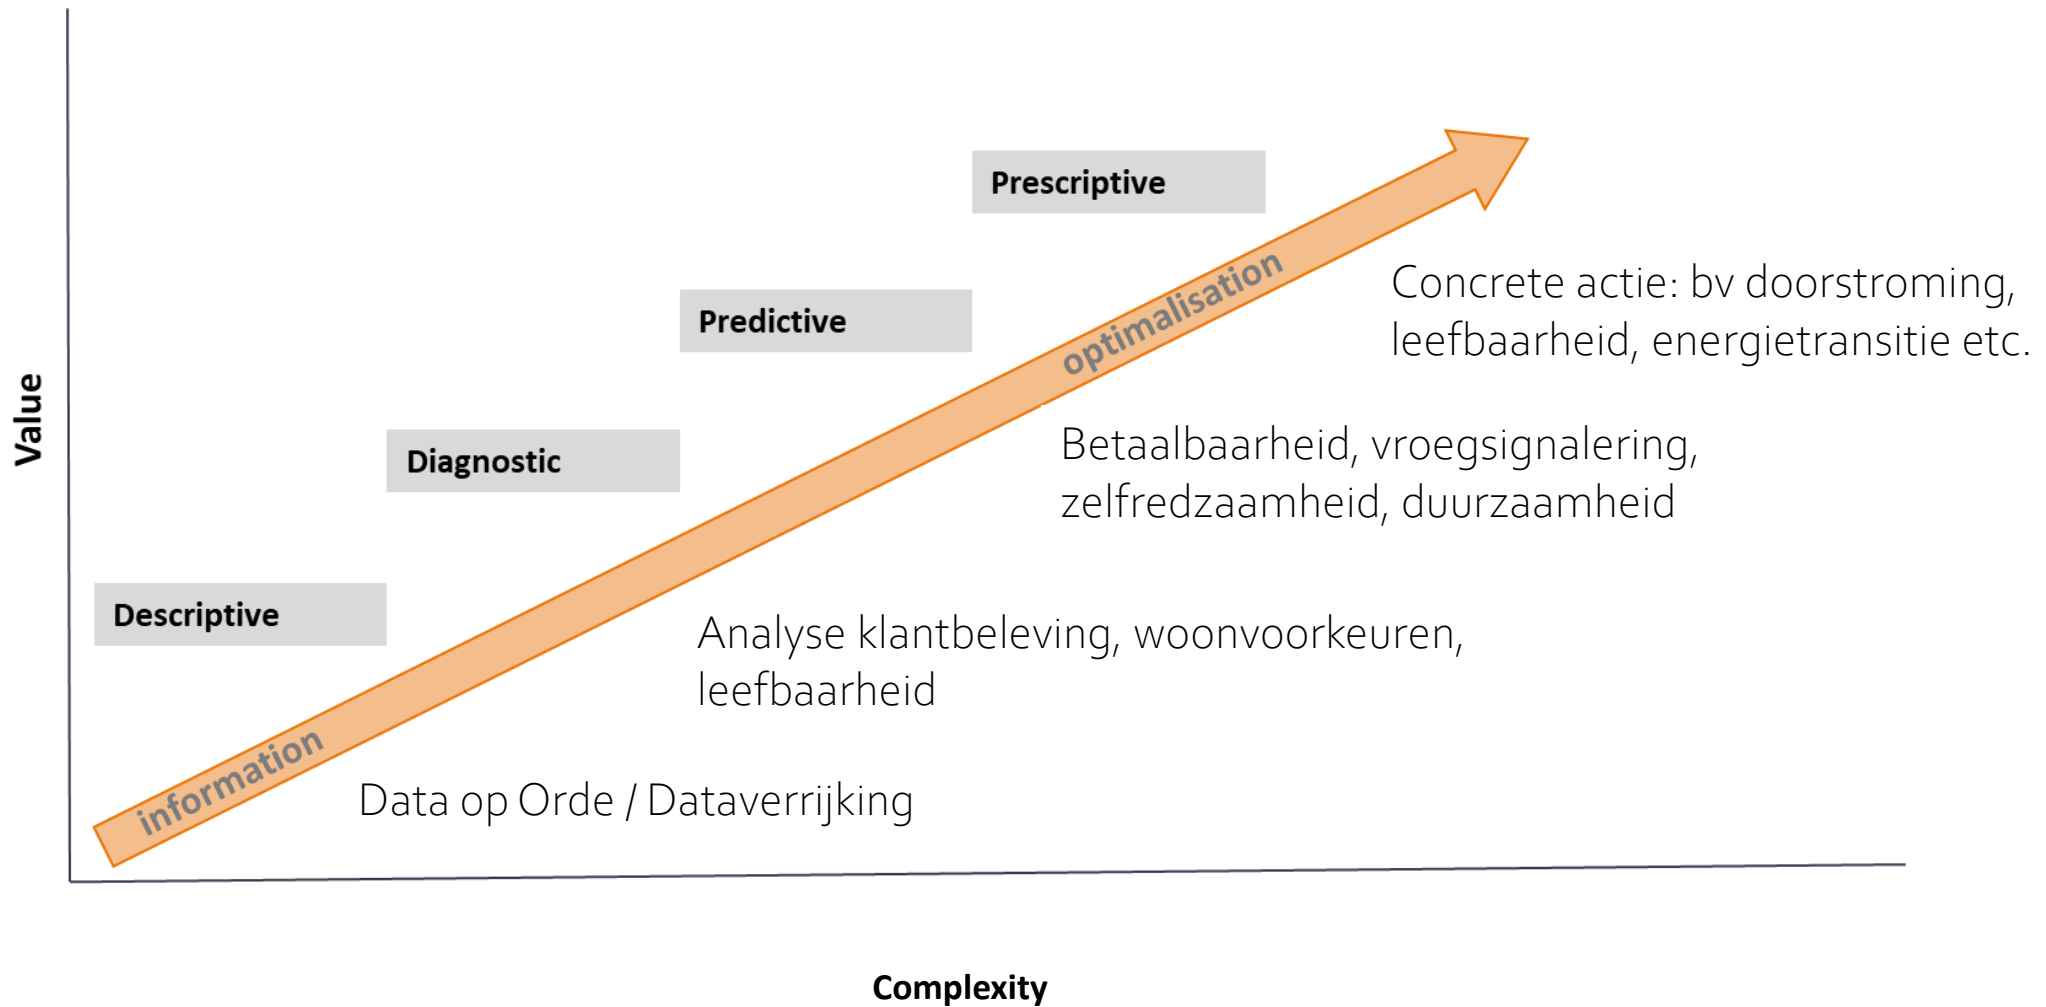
Value

Prescriptive

Predictive

Diagnostic

Descriptive

optimalisation

information

Concrete actie: bv doorstroming, leefbaarheid, energietransitie etc.

Betaalbaarheid, vroegsignalering, zelfredzaamheid, duurzaamheid

Analyse klantbeleving, woonvoorkeuren, leefbaarheid

Data op Orde / Dataverrijking

Complexity